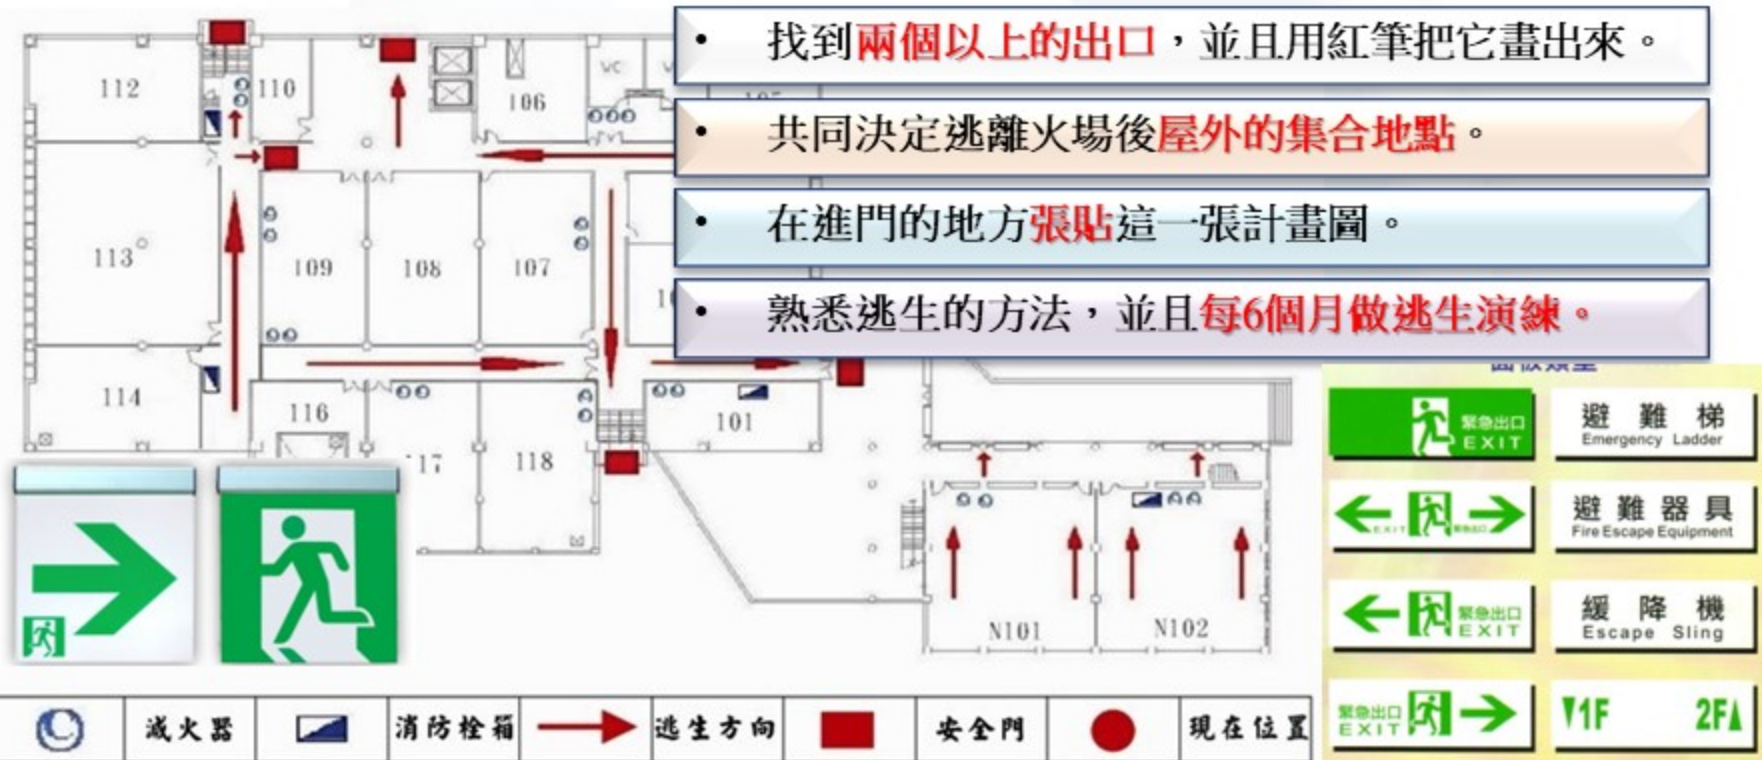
• 找到兩個以上的出口，並且用紅筆把它畫出來。

• 共同決定逃離火場後屋外的集合地點。

• 在進門的地方張貼這一張計畫圖。

• 熟悉逃生的方法，並且每6個月做逃生演練。

112
110
106
113
109
108
107
114
116
101
117
118
N101
N102

| | 滅火器 | | 消防栓箱 | | 逃生方向 | | 安全門 | | 現在位置 |
|---|---|---|---|---|---|---|---|---|---|

緊急出口 EXIT
避難梯 Emergency Ladder
EXIT 緊急出口
避難器具 Fire Escape Equipment
緊急出口 EXIT
緩降機 Escape Sling
緊急出口 EXIT
1F 2F